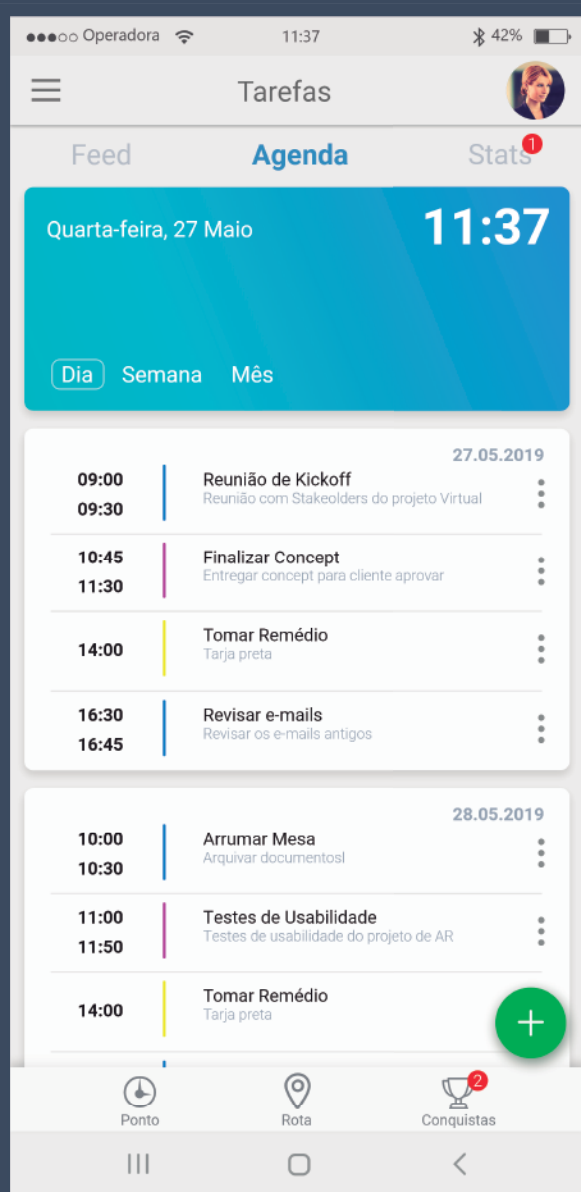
●●●○○ Operadora 11:37 42%

Tarefas

Feed Agenda Stats 1

Quarta-feira, 27 Maio 11:37

Dia Semana Mês

27.05.2019

09:00 09:30 Reunião de Kickoff
Reunião com Stakeolders do projeto Virtual

10:45 11:30 Finalizar Concept
Entregar concept para cliente aprovar

14:00 Tomar Remédio
Tarja preta

16:30 16:45 Revisar e-mails
Revisar os e-mails antigos

28.05.2019

10:00 10:30 Arrumar Mesa
Arquivar documentosl

11:00 11:50 Testes de Usabilidade
Testes de usabilidade do projeto de AR

14:00 Tomar Remédio
Tarja preta

+

Ponto Rota 2 Conquistas